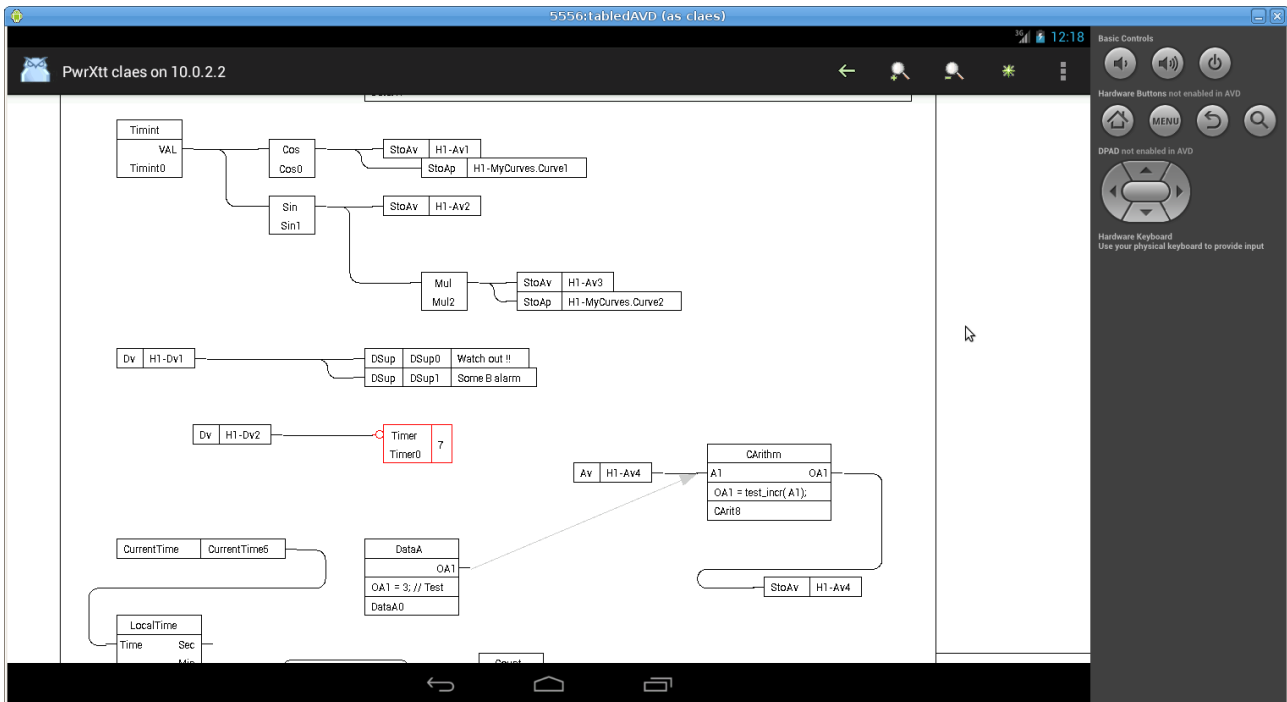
5556:tabledAVD (as claes)

12:18

PwrXtt claes on 10.0.2.2

Timint
VAL
Timint0

Cos
Cos0

StoAv H1-Av1
StoAp H1-MyCurves.Curve1

Sin
Sin1

StoAv H1-Av2

Mul
Mul2

StoAv H1-Av3
StoAp H1-MyCurves.Curve2

Dv H1-Dv1

DSup DSup0 Watch out !!
DSup DSup1 Some B alarm

Dv H1-Dv2

Timer
Timer0
7

Av H1-Av4

CArithm
A1
OA1
OA1 = test_incr( A1);
CArit8

CurrentTime CurrentTime5

DataA
OA1
OA1 = 3; // Test
DataA0

StoAv H1-Av4

LocalTime
Time
Sec
Min

Count

Basic Controls

Hardware Buttons not enabled in AVD

MENU

DPAD not enabled in AVD

Hardware Keyboard
Use your physical keyboard to provide input